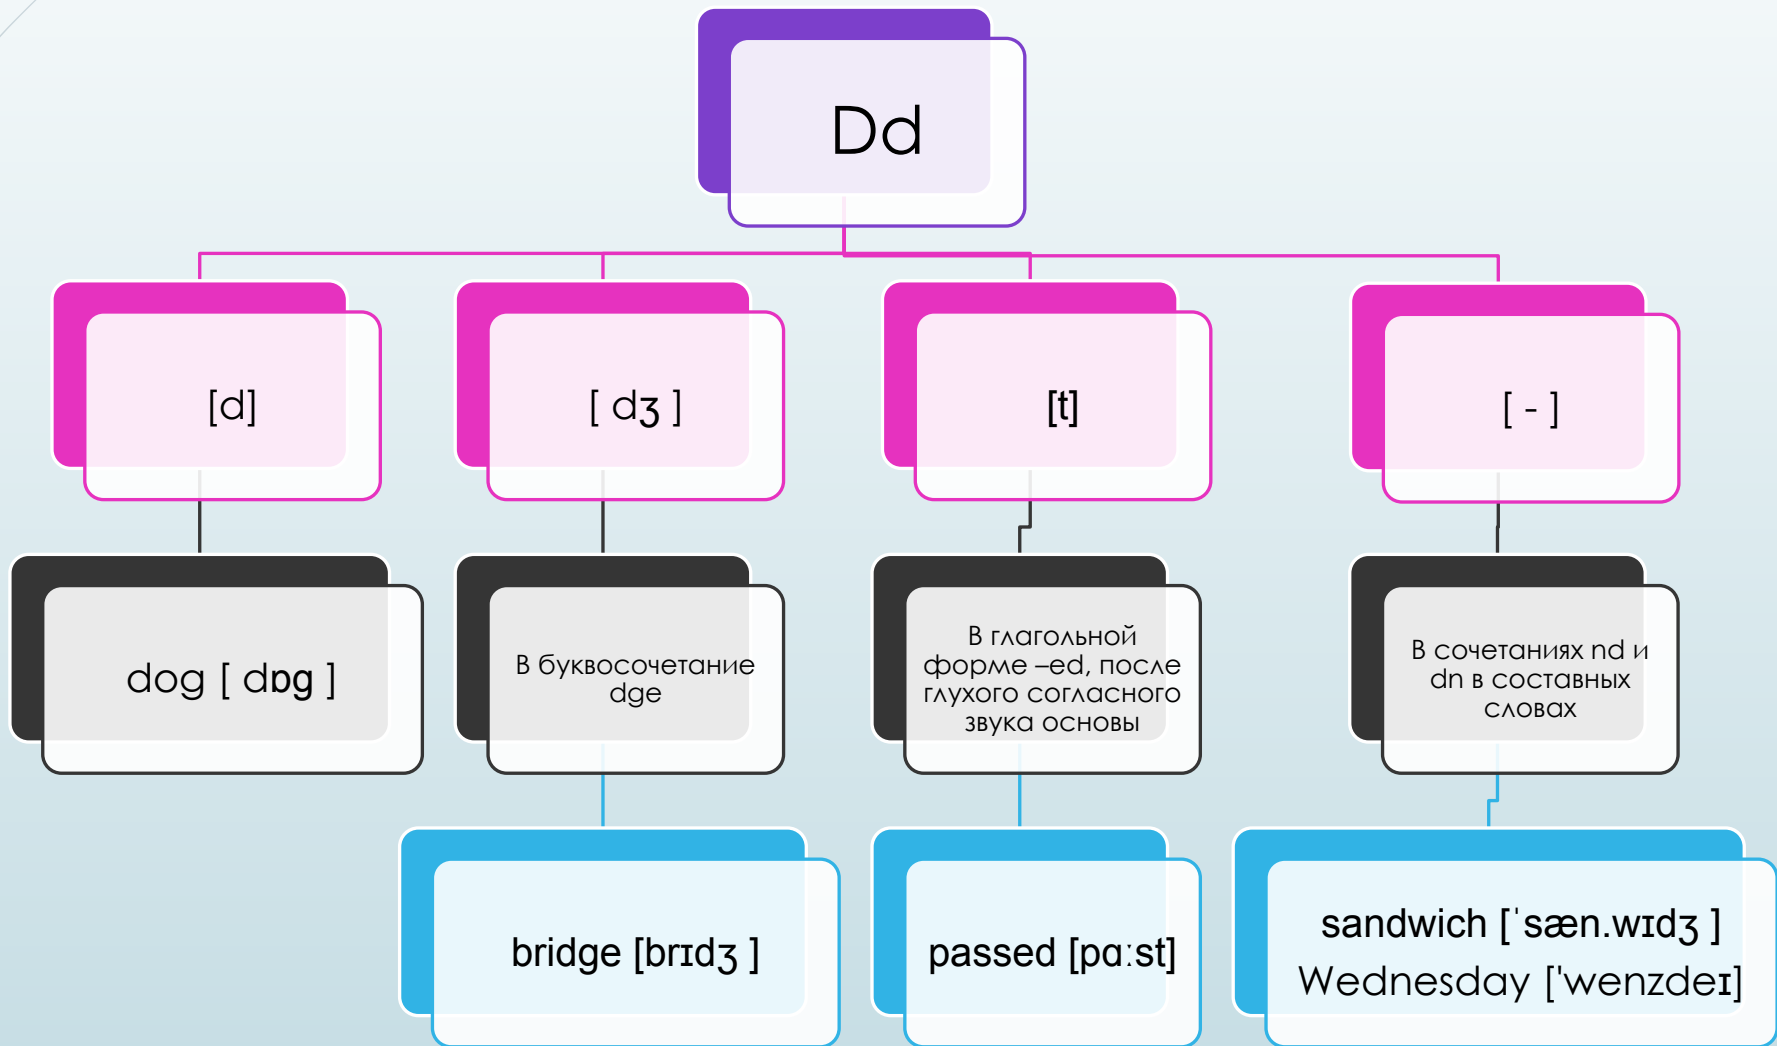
Dd

[d]

[ dʒ ]

[t]

[ - ]

dog [ dɒg ]

В буквосочетание dge

В глагольной форме –ed, после глухого согласного звука основы

В сочетаниях nd и dn в составных словах

bridge [brɪdʒ ]

passed [pɑ:st]

sandwich [ˈsæn.wɪdʒ ]
Wednesday ['wenzdeɪ]